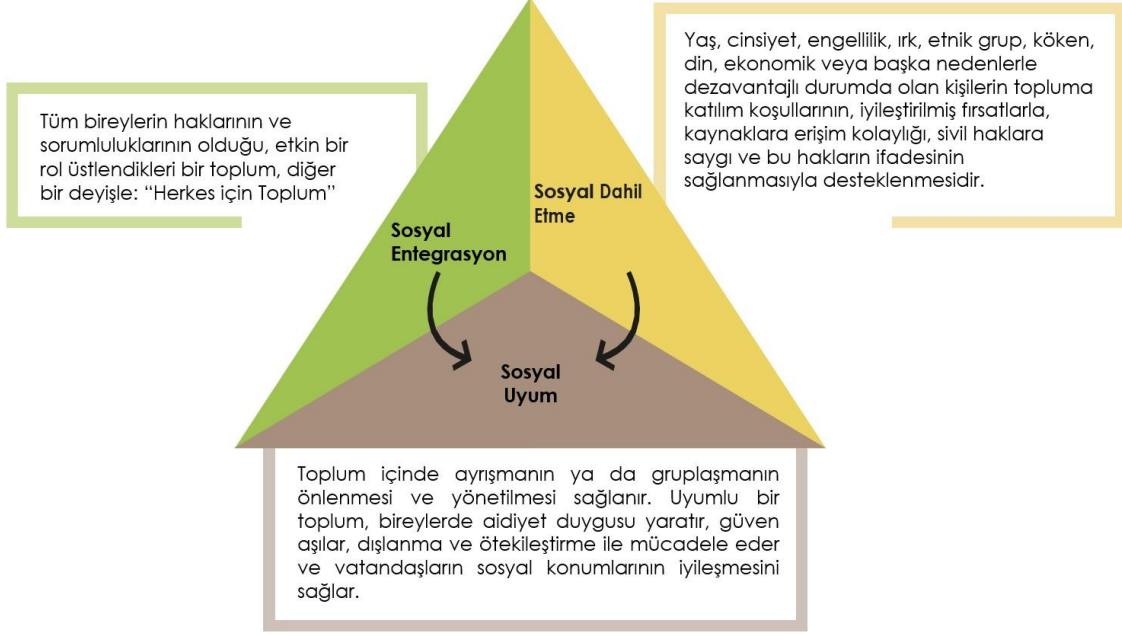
Tüm bireylerin haklarının ve sorumluluklarının olduğu, etkin bir rol üstlendikleri bir toplum, diğer bir deyişle: "Herkes için Toplum"

Yaş, cinsiyet, engellilik, ırk, etnik grup, köken, din, ekonomik veya başka nedenlerle dezavantajlı durumda olan kişilerin topluma katılım koşullarının, iyileştirilmiş fırsatlarla, kaynaklara erişim kolaylığı, sivil haklara saygı ve bu hakların ifadesinin sağlanmasıyla desteklenmesidir.

Sosyal Entegrasyon

Sosyal Dahil Etme

Sosyal Uyum

Toplum içinde ayrışmanın ya da gruplaşmanın önlenmesi ve yönetilmesi sağlanır. Uyumlu bir toplum, bireylerde aidiyet duygusu yaratır, güven aşılar, dışlanma ve ötekileştirme ile mücadele eder ve vatandaşların sosyal konumlarının iyileşmesini sağlar.